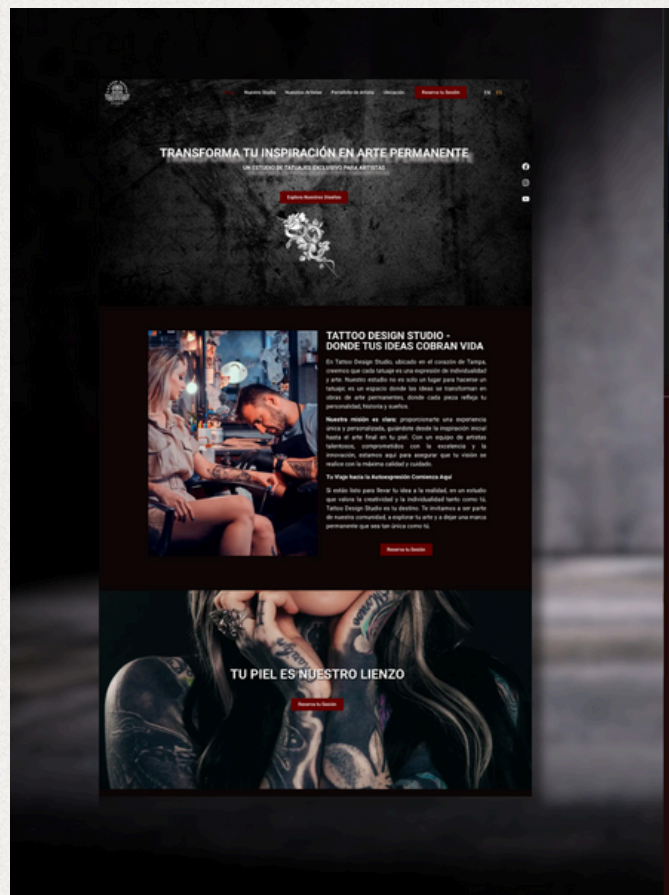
Inicio Nuestro Studio Nuestros Artistas Portafolio de Artistas Ubicación Reserva tu Sesión EN ES

TRANSFORMA TU INSPIRACIÓN EN ARTE PERMANENTE

UN ESTUDIO DE TATUAJES EXCLUSIVO PARA ARTISTAS

Explora Nuestros Diseños

TATTOO DESIGN STUDIO - DONDE TUS IDEAS COBRAN VIDA

En Tattoo Design Studio, ubicado en el corazón de Tampa, creemos que cada tatuaje es una expresión de individualidad y arte. Nuestro estudio no es solo un lugar para hacerse un tatuaje; es un espacio donde las ideas se transforman en obras de arte permanentes, donde cada pieza refleja tu personalidad, historia y sueños.

Nuestra misión es clara: proporcionarte una experiencia única y personalizada, guiándote desde la inspiración inicial hasta el arte final en tu piel. Con un equipo de artistas talentosos, comprometidos con la excelencia y la innovación, estamos aquí para asegurar que tu visión se realice con la máxima calidad y cuidado.

Tu Viaje hacia la Autoexpresión Comienza Aquí

Si estás listo para llevar tu idea a la realidad, en un estudio que valore la creatividad y la individualidad tanto como tú, Tattoo Design Studio es tu destino. Te invitamos a ser parte de nuestra comunidad, a explorar tu arte y a dejar una marca permanente que sea tan única como tú.

Reserva tu Sesión

TU PIEL ES NUESTRO LIENZO

Reserva tu Sesión